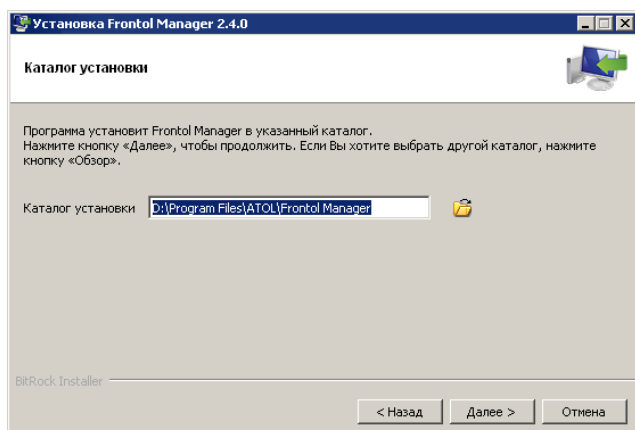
Установка Frontol Manager 2.4.0

Каталог установки

Программа установит Frontol Manager в указанный каталог.
Нажмите кнопку «Далее», чтобы продолжить. Если Вы хотите выбрать другой каталог, нажмите кнопку «Обзор».

Каталог установки D:\Program Files\ATOL\Frontol Manager

BitRock Installer

< Назад Далее > Отмена